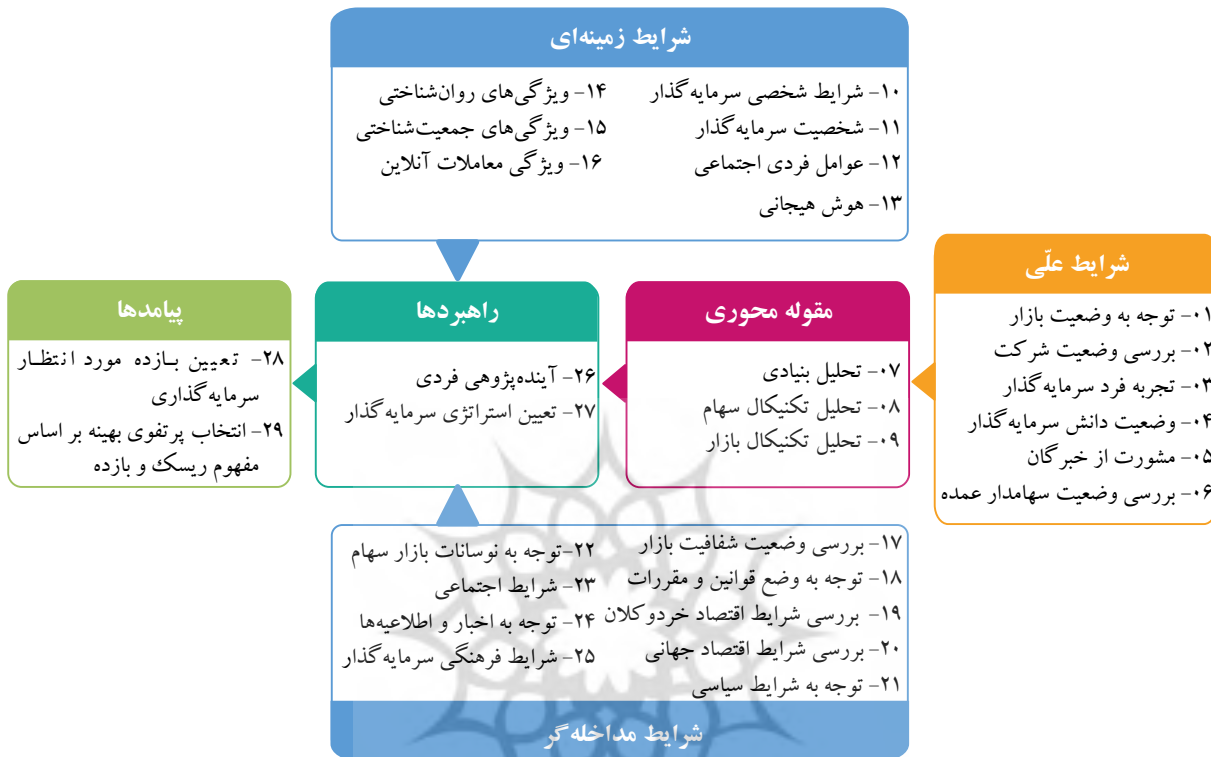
شرایط زمینه‌ای

۱۰- شرایط شخصی سرمایه‌گذار
۱۱- شخصیت سرمایه‌گذار
۱۲- عوامل فردی اجتماعی
۱۳- هوش هیجانی

۱۴- ویژگی‌های روان‌شناختی
۱۵- ویژگی‌های جمعیت‌شناختی
۱۶- ویژگی معاملات آنلاین

شرایط علّی

۰۱- توجه به وضعیت بازار
۰۲- بررسی وضعیت شرکت
۰۳- تجربه فرد سرمایه‌گذار
۰۴- وضعیت دانش سرمایه‌گذار
۰۵- مشورت از خبرگان
۰۶- بررسی وضعیت سهامدار عمده

مقوله محوری

۰۷- تحلیل بنیادی
۰۸- تحلیل تکنیکال سهام
۰۹- تحلیل تکنیکال بازار

راهبردها

۲۶- آینده‌پژوهی فردی
۲۷- تعیین استراتژی سرمایه‌گذار

پیامدها

۲۸- تعیین بازده مورد انتظار سرمایه‌گذاری
۲۹- انتخاب پرتفوی بهینه بر اساس مفهوم ریسک و بازده

۱۷- بررسی وضعیت شفافیت بازار
۱۸- توجه به وضع قوانین و مقررات
۱۹- بررسی شرایط اقتصاد خردوکلان
۲۰- بررسی شرایط اقتصاد جهانی
۲۱- توجه به شرایط سیاسی

۲۲-توجه به نوسانات بازار سهام
۲۳- شرایط اجتماعی
۲۴- توجه به اخبار و اطلاعیه‌ها
۲۵- شرایط فرهنگی سرمایه‌گذار

شرایط مداخله‌گر